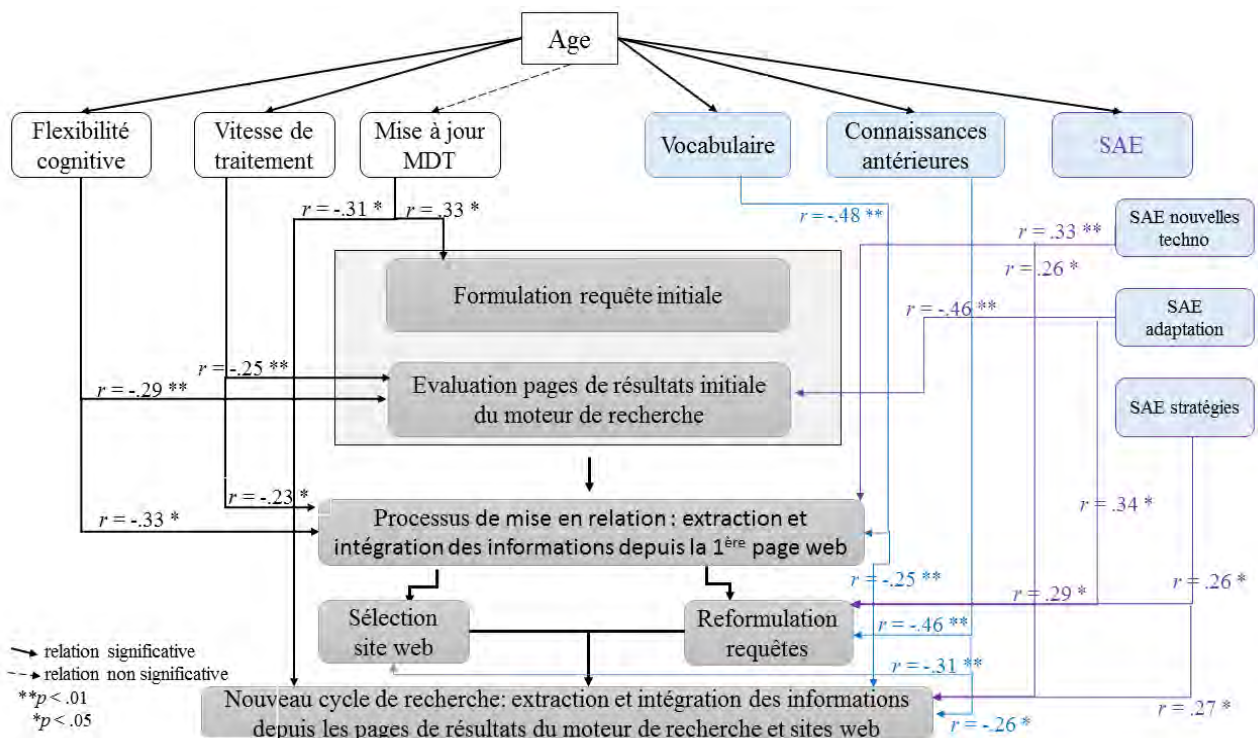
Age

Flexibilité cognitive

Vitesse de traitement

Mise à jour MDT

Vocabulaire

Connaissances antérieures

SAE

$r = -.31$ *

$r = .33$ *

$r = -.48$ **

$r = .33$ **

SAE nouvelles techno

$r = .26$ *

Formulation requête initiale

$r = -.46$ **

SAE adaptation

$r = -.25$ **

$r = -.29$ **

Evaluation pages de résultats initiale du moteur de recherche

SAE stratégies

$r = -.23$ *

$r = -.33$ *

Processus de mise en relation : extraction et intégration des informations depuis la 1$^{ère}$ page web

$r = .34$ *

$r = -.25$ **

$r = .26$ *

$r = .29$ *

Sélection site web

Reformulation requêtes

$r = -.46$ **

relation significative

relation non significative

**$p < .01$

*$p < .05$

$r = -.31$ **

Nouveau cycle de recherche: extraction et intégration des informations depuis les pages de résultats du moteur de recherche et sites web

$r = .27$ *

$r = -.26$ *